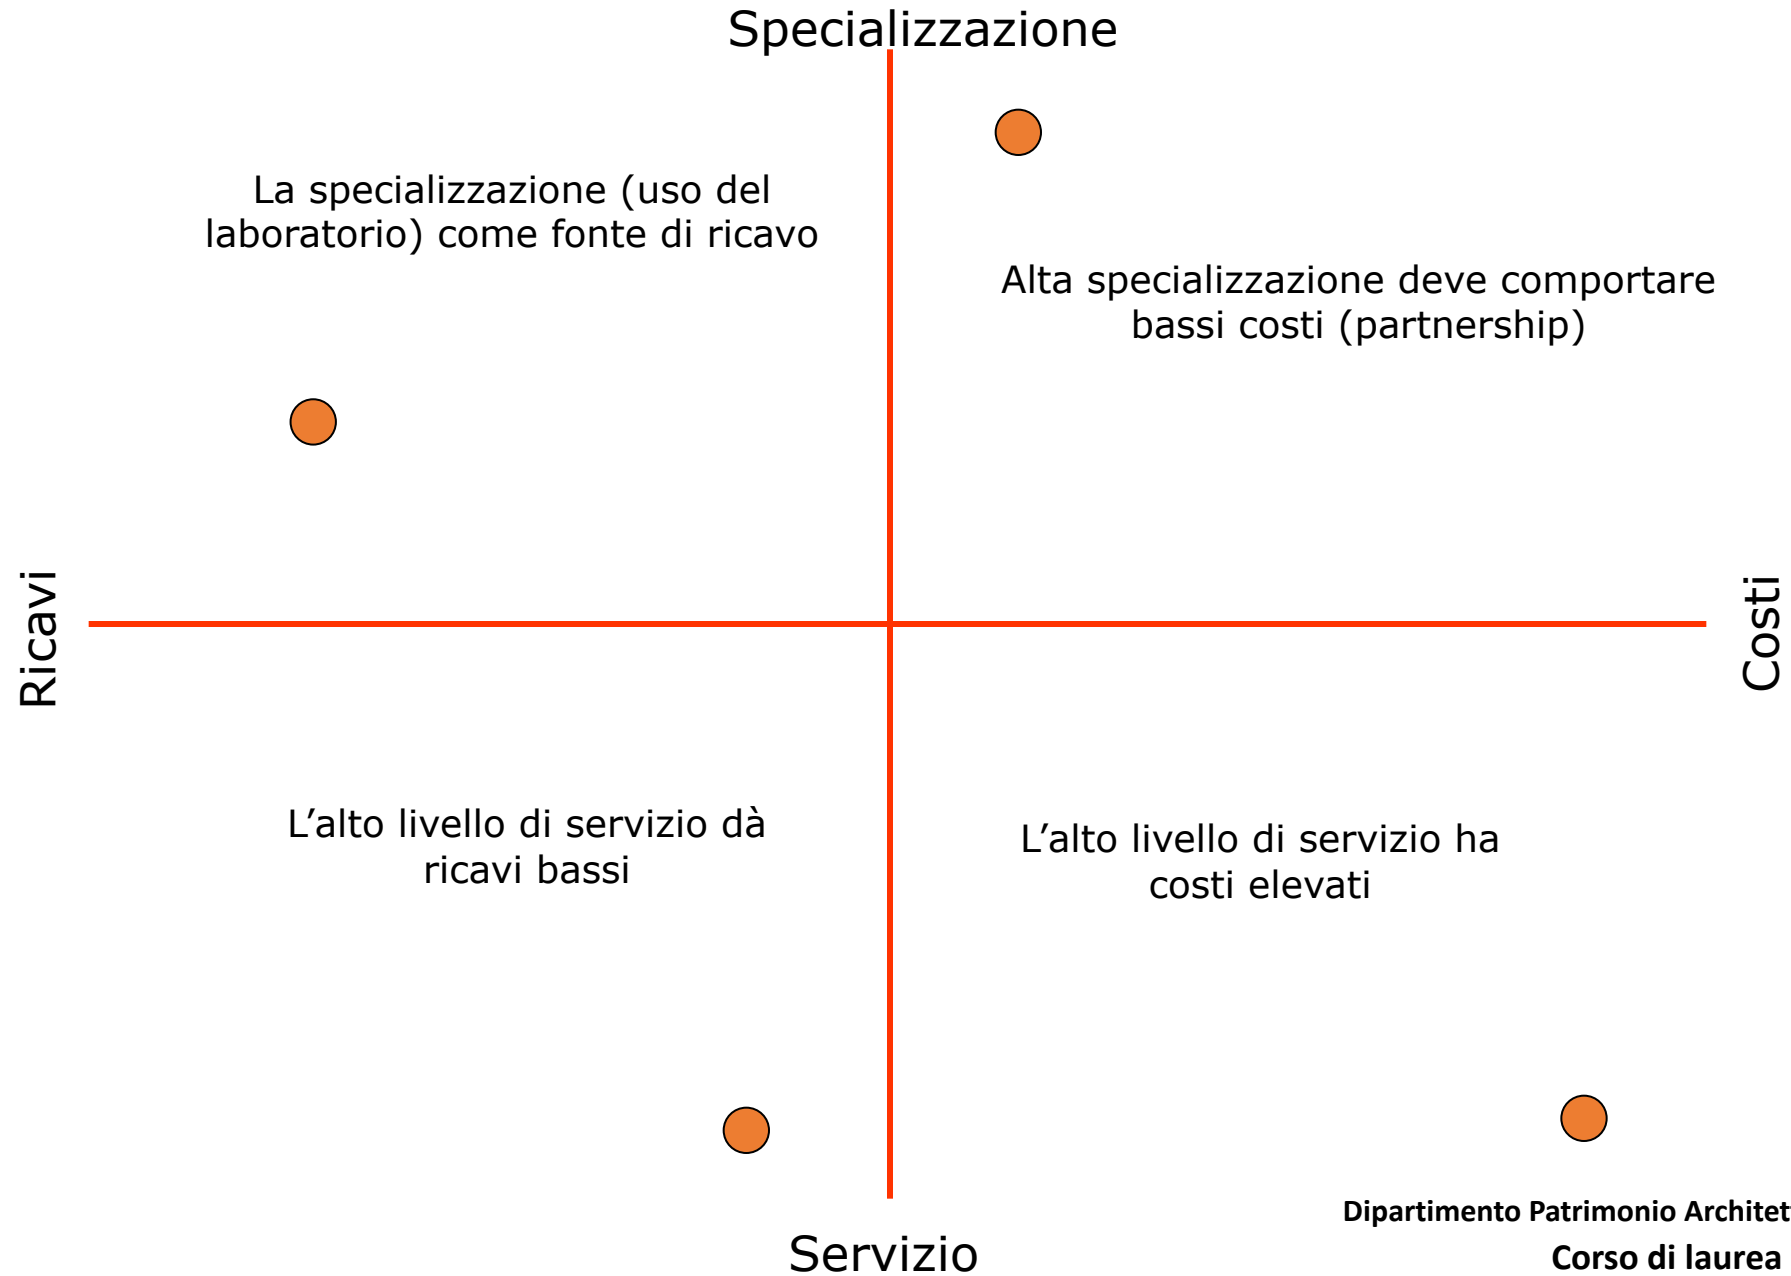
Specializzazione

La specializzazione (uso del laboratorio) come fonte di ricavo

Alta specializzazione deve comportare bassi costi (partnership)

Ricavi

Costi

L’alto livello di servizio dà ricavi bassi

L’alto livello di servizio ha costi elevati

Servizio

Dipartimento Patrimonio Architet

Corso di laurea